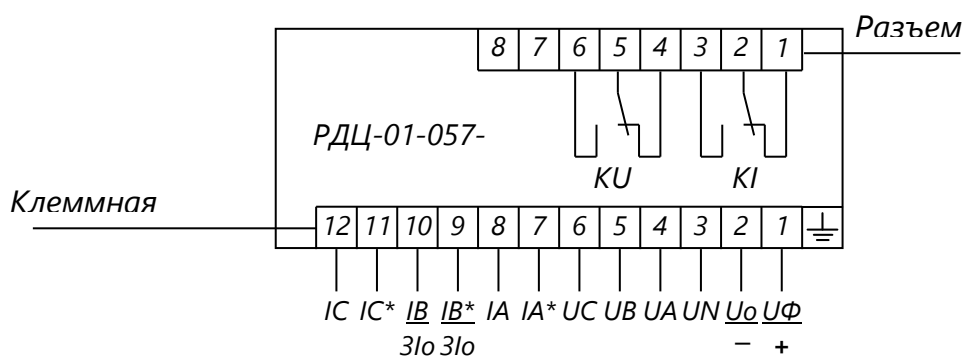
Разъем

| 8 | 7 | 6 | 5 | 4 | 3 | 2 | 1 |
|---|---|---|---|---|---|---|---|

РДЦ-01-057-

KU KI

Клеммная

| 12 | 11 | 10 | 9 | 8 | 7 | 6 | 5 | 4 | 3 | 2 | 1 |
|---|---|---|---|---|---|---|---|---|---|---|---|
| IC | IC* | IB 3Io | IB* 3Io | IA | IA* | UC | UB | UA | UN | Uo − | UФ + |